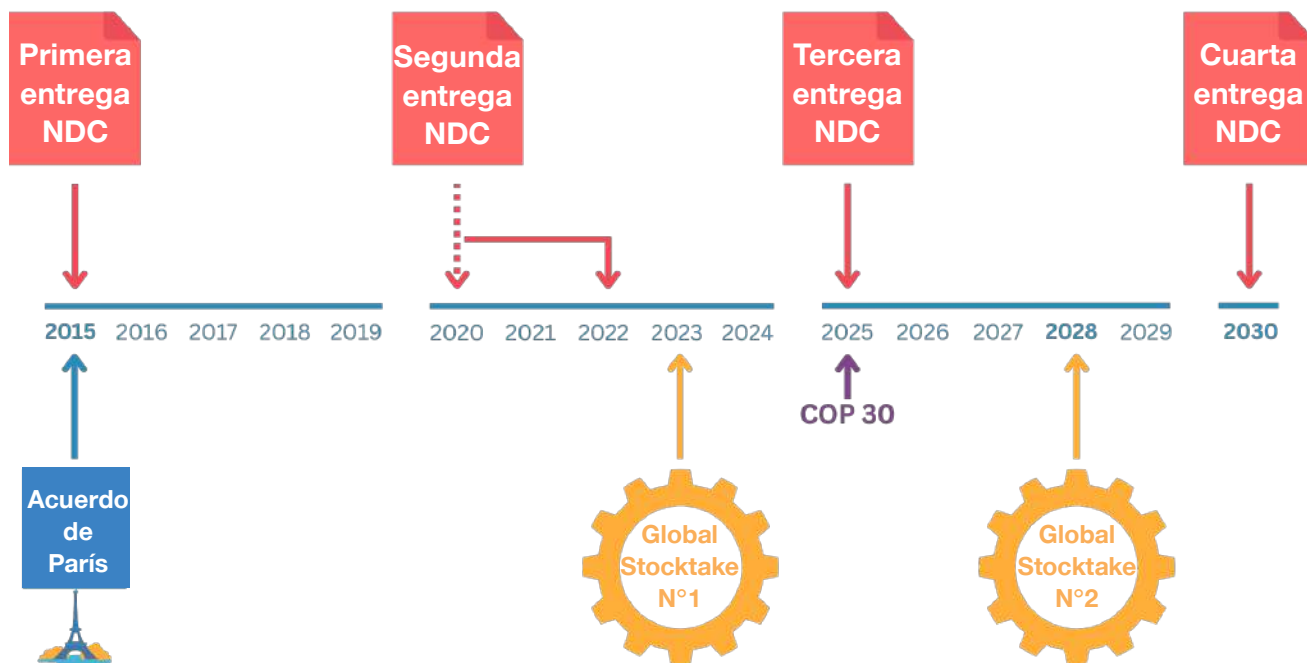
Primera entrega NDC

Segunda entrega NDC

Tercera entrega NDC

Cuarta entrega NDC

2015 2016 2017 2018 2019

2020 2021 2022 2023 2024

2025 2026 2027 2028 2029

2030

COP 30

Acuerdo de París

Global Stocktake N°1

Global Stocktake N°2